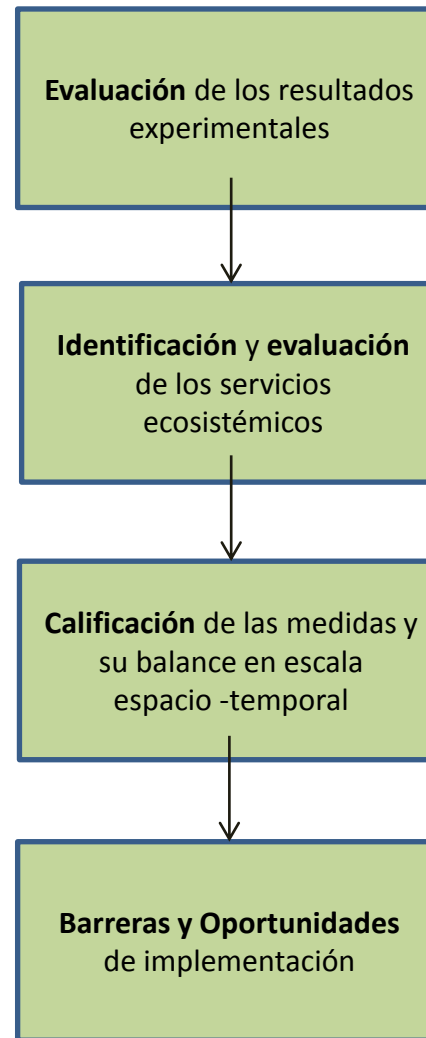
Evaluación de los resultados experimentales

Identificación y evaluación de los servicios ecosistémicos

Calificación de las medidas y su balance en escala espacio -temporal

Barreras y Oportunidades de implementación